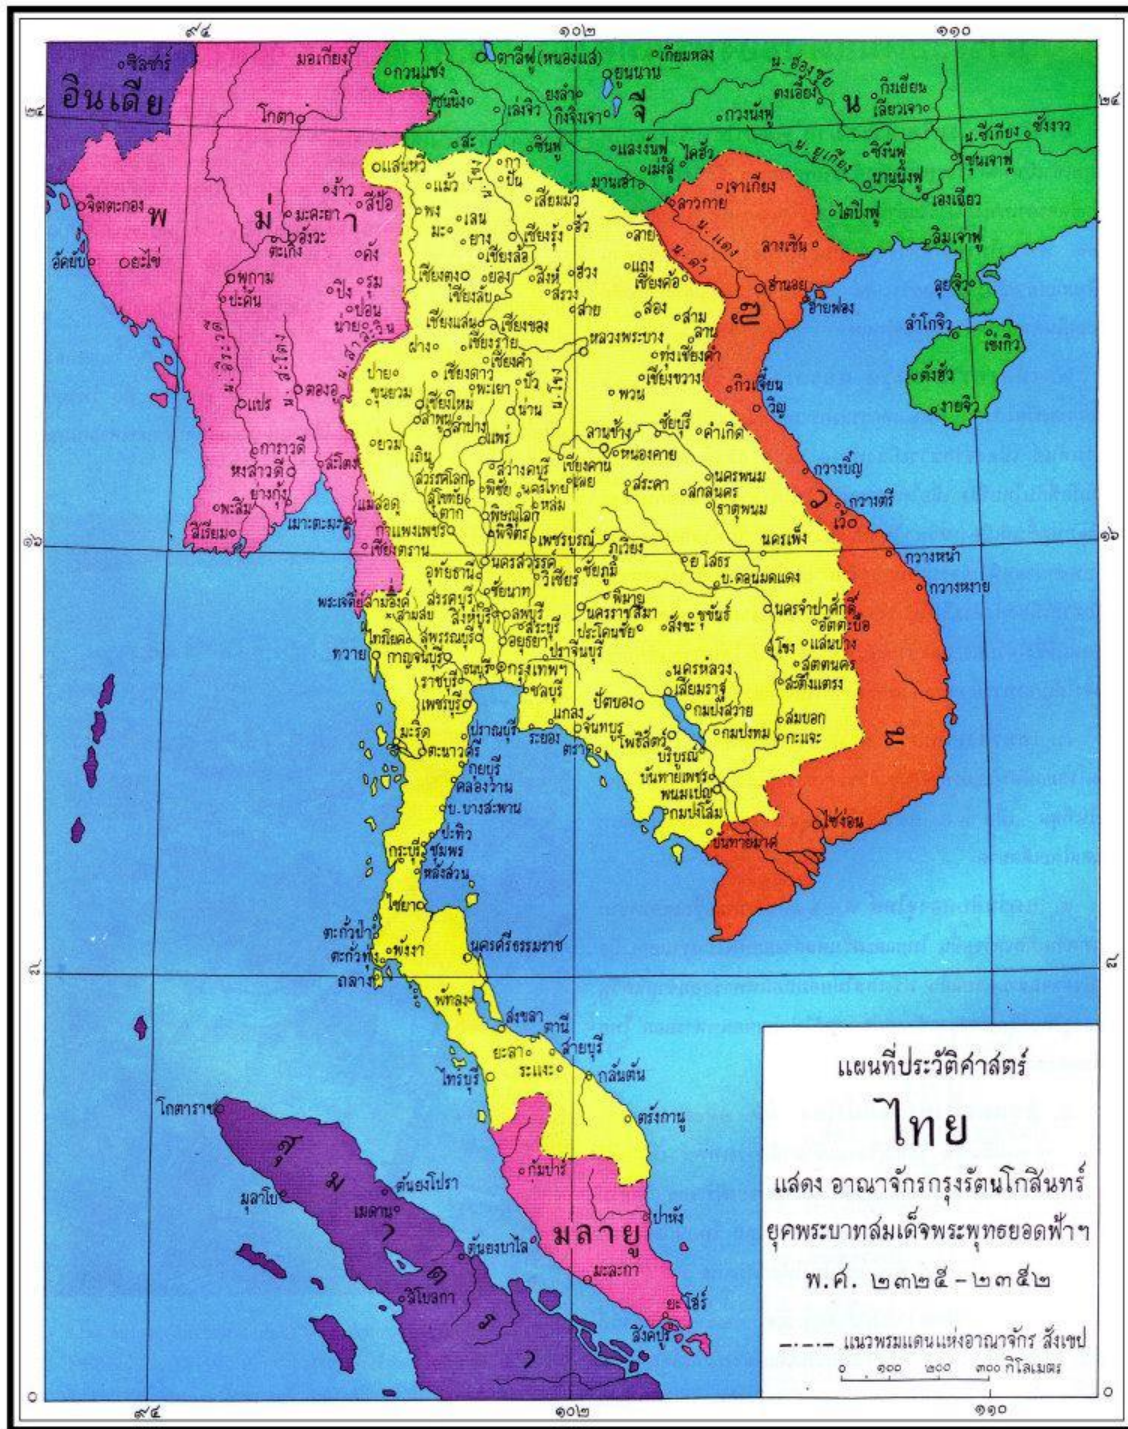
๙๔ ๑๐๒ ๑๑๐

อินเดีย
พ ม่ า
จี น
ญ ว น
ไทย
มลายู
สุ ม า ต ร า

มอเกียง ซิลซาร์ กวนแซง ตาลีฟู(หนองแส) ยูนนาน เกียนหลง กิมเยียน เลียวเจา โกตา ยงลัง กิจิงเจา เลงิว ซินหนิง กวางนัฟู ตงเฮือง ซ.ซีเกียง ซังรว ซินฟู แลงงันฟู เมงสู ไดฮัว ซีซันฟู นานนิงฟู ซุนเจาฟู มานเฮา เจาเกียง ลาวกาย ไตปิงฟู เลงเจียว ลิมเจาฟู ลางเซิน ฮานอย ฮายฟอง ลุยจิว ลำโกจิว เขิงจิว ตังหัว งายจิว

จิตตะกอง อัคยับ อะไข พุกาม ปะคัน ม้าว สีป้อ มะละยา อังวะ ตะเกิง คัง ปึง รม ปอน นายรวิน แปร ตองอู การาวดี หงสาวดี ย่างกุ้ง พะสิม สิเรียม เมาะตะมะ สะโตง

แสนหวี กา ปั่น แม้ว เสี่ยมมว พง เลน มะ ยาง เชียงรุ้ง เชียงลือ อ้าว ลาย เชียงตุง ยอง สิงห์ สวง แถง เชียงค้อ เชียงลับ สรวง สาย ลอง สาม เชียงแสน เชียงของ หลวงพระบาง ลาน เชียงราย ทุ่งเชียงคำ ฝาง เชียงดาว พะเยา เชียงคำ ปัว เชียงขวาง ปาย ขุนยวม เชียงใหม่ น่าน พวน กิวเงียน วิญ ลำพูน ลำปาง แพร่ ยวม เถิน ลานช้าง ซัยบุรี คำเกิด สวางคบุรี เชียงคาน หนองคาย นครพนม สวรรคโลก พิชัย นครไทย เลย สุโขทัย ตาก พิษณุโลก หล่ม สระคาม สกลนคร ธาตุพนม กวางบิ้ญ กวางตรี เว้ แม่สอด กำแพงเพชร พิจิตร เพชรบูรณ์ ภูเวียง นครเพ็ง กวางหน้า กวางหงาย เชียงตราน นครสวรรค์ ไชยภูมิ ยโสธร อุทัยธานี วิเชียร ข.คอนมดแดง ชัยนาท พิมาย นครจำปาศักดิ์ พระเจดีย์สามองค์ สามสบ สรรคบุรี สิงห์บุรี ลพบุรี นครราชสีมา สังขะ ขขันธ์ อัตตะบือ ไทรโยค สุพรรณบุรี สระบุรี อยุธยา ประโคนชัย โขง แสนปาง ทวาย กาญจนบุรี นนทบุรี ปราจีนบุรี สตตนคร ราชบุรี กรุงเทพฯ ชลบุรี นครหลวง สะตึงแตรง เพชรบุรี เสียมราฐ กมปงสวาย ปัตบอง ฉะเชิงเทรา มะริด ปราณบุรี บางกอก จันทบุรี โพธิสัตว์ กมปงธม สมบอก กะแจะ ตะนาวศรี ระยอง ตราด บริบูรณ์ กุยบุรี บันทายเพชร คลองวาฬ พนมเปญ ข. บางสะพาน กมปงโสม ไซ่ง่อน ปะทิว บันทายมาศ กระบุรี ชุมพร หลังสวน ไชยา ตะกั่วป่า พังงา นครศรีธรรมราช ตะกั่วทุ่ง ถลาง พัทลุง สงขลา ตานี ยะลา สายบุรี ไทรบุรี ระแงะ กลันตัน ตรังกานู กุปาร์ ปาหัง มะละกา ยะโฮร์ สิงคโปร์ โกตาราชา มูลาโบ ตันจงโปรา เมดาน ตันจงบาไล ทิโบลกา

๒๔ ๒๔ ๑๖ ๑๖ ๘ ๘ ๐ ๐

แผนที่ประวัติศาสตร์
ไทย
แสดง อาณาจักรกรุงรัตนโกสินทร์
ยุคพระบาทสมเด็จพระพุทธยอดฟ้าฯ
พ.ศ. ๒๓๒๕ - ๒๓๕๒

แนวพรมแดนแห่งอาณาจักร สังเขป
๐ ๑๐๐ ๒๐๐ ๓๐๐ กิโลเมตร